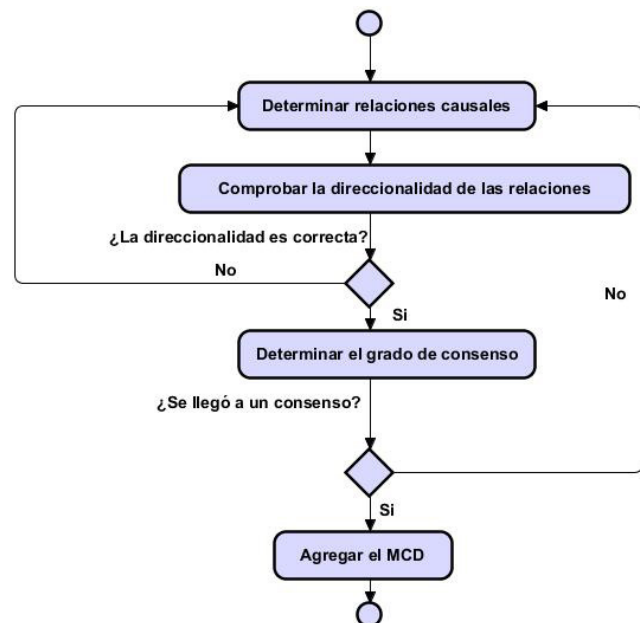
Determinar relaciones causales

Comprobar la direccionalidad de las relaciones

¿La direccionalidad es correcta?

No

No

Si

Determinar el grado de consenso

¿Se llegó a un consenso?

Si

Agregar el MCD